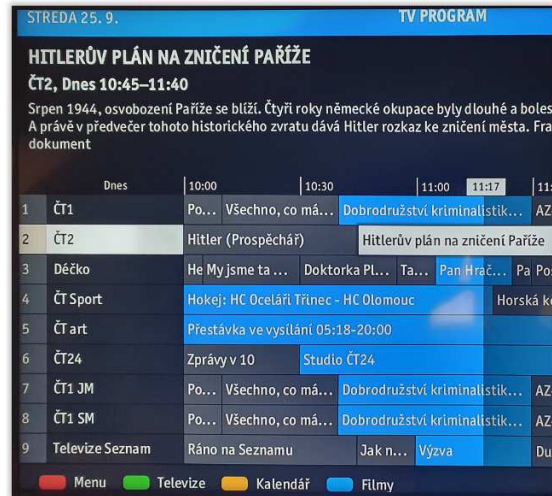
STŘEDA 25. 9. TV PROGRAM

HITLERŮV PLÁN NA ZNIČENÍ PAŘÍŽE

ČT2, Dnes 10:45–11:40

Srpen 1944, osvobození Paříže se blíží. Čtyři roky německé okupace byly dlouhé a boles A právě v předvečer tohoto historického zvratu dává Hitler rozkaz ke zničení města. Fra dokument

| | Dnes | 10:00 | 10:30 | 11:00 11:17 | 11: |
|---|---|---|---|---|---|
| 1 | ČT1 | Po... Všechno, co má... | Dobrodružství kriminalistik... | | AZ |
| 2 | ČT2 | Hitler (Prospěchář) | | Hitlerův plán na zničení Paříže | |
| 3 | Déčko | He My jsme ta ... | Doktorka Pl... Ta... | Pan Hrač... Pa | Po |
| 4 | ČT Sport | Hokej: HC Oceláři Třinec - HC Olomouc | | | Horská k |
| 5 | ČT art | Přestávka ve vysílání 05:18-20:00 | | | |
| 6 | ČT24 | Zprávy v 10 | Studio ČT24 | | |
| 7 | ČT1 JM | Po... Všechno, co má... | Dobrodružství kriminalistik... | | AZ |
| 8 | ČT1 SM | Po... Všechno, co má... | Dobrodružství kriminalistik... | | AZ |
| 9 | Televize Seznam | Ráno na Seznamu | Jak n... | Výzva | Du |

Menu Televize Kalendář Filmy